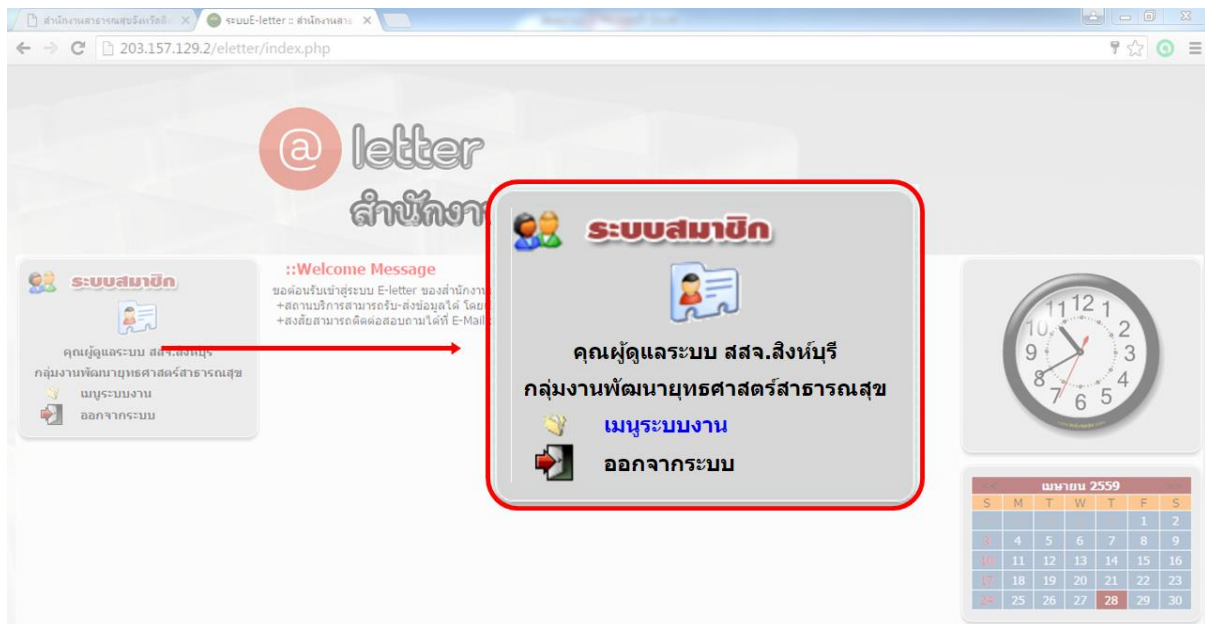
สำนักงานสาธารณสุขจังหวัดสิ ×
ระบบE-letter :: สำนักงานสาธ ×
203.157.129.2/eletter/index.php

@ letter
สำนักงา

ระบบสมาชิก
คุณผู้ดูแลระบบ สสจ.สิงห์บุรี
กลุ่มงานพัฒนายุทธศาสตร์สาธารณสุข
เมนูระบบงาน
ออกจากระบบ

::Welcome Message
ขอต้อนรับเข้าสู่ระบบ E-letter ของสำนักงาน
+สถานบริการสามารถรับ-ส่งข้อมูลได้ โดย
+สงสัยสามารถติดต่อสอบถามได้ที่ E-Mail

ระบบสมาชิก
คุณผู้ดูแลระบบ สสจ.สิงห์บุรี
กลุ่มงานพัฒนายุทธศาสตร์สาธารณสุข
เมนูระบบงาน
ออกจากระบบ

12 1 2 3 4 5 6 7 8 9 10 11

เมษายน 2559
| S | M | T | W | T | F | S |
|---|---|---|---|---|---|---|
| | | | | | 1 | 2 |
| 3 | 4 | 5 | 6 | 7 | 8 | 9 |
| 10 | 11 | 12 | 13 | 14 | 15 | 16 |
| 17 | 18 | 19 | 20 | 21 | 22 | 23 |
| 24 | 25 | 26 | 27 | 28 | 29 | 30 |